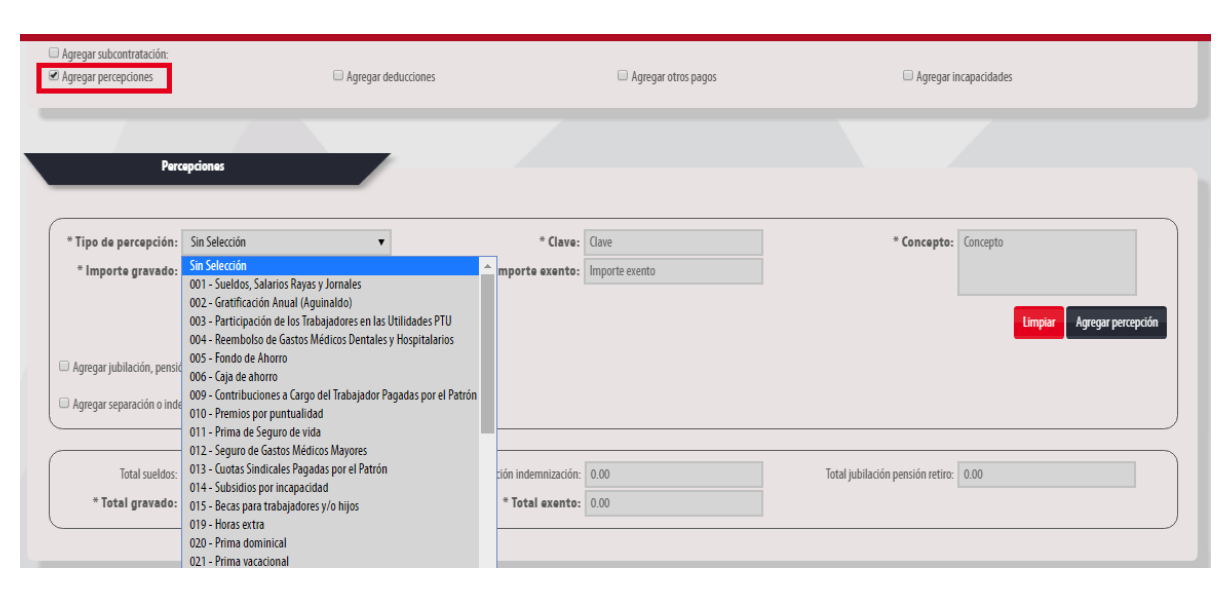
Agregar subcontratación:
Agregar percepciones
Agregar deducciones
Agregar otros pagos
Agregar incapacidades

Percepciones

* Tipo de percepción: Sin Selección
* Clave: Clave
* Concepto: Concepto
* Importe gravado:
Importe exento: Importe exento

Sin Selección
001 - Sueldos, Salarios Rayas y Jornales
002 - Gratificación Anual (Aguinaldo)
003 - Participación de los Trabajadores en las Utilidades PTU
004 - Reembolso de Gastos Médicos Dentales y Hospitalarios
005 - Fondo de Ahorro
006 - Caja de ahorro
009 - Contribuciones a Cargo del Trabajador Pagadas por el Patrón
010 - Premios por puntualidad
011 - Prima de Seguro de vida
012 - Seguro de Gastos Médicos Mayores
013 - Cuotas Sindicales Pagadas por el Patrón
014 - Subsidios por incapacidad
015 - Becas para trabajadores y/o hijos
019 - Horas extra
020 - Prima dominical
021 - Prima vacacional

Limpiar
Agregar percepción

Agregar jubilación, pensi
Agregar separación o inde

Total sueldos:
ción indemnización: 0.00
Total jubilación pensión retiro: 0.00
* Total gravado:
* Total exento: 0.00